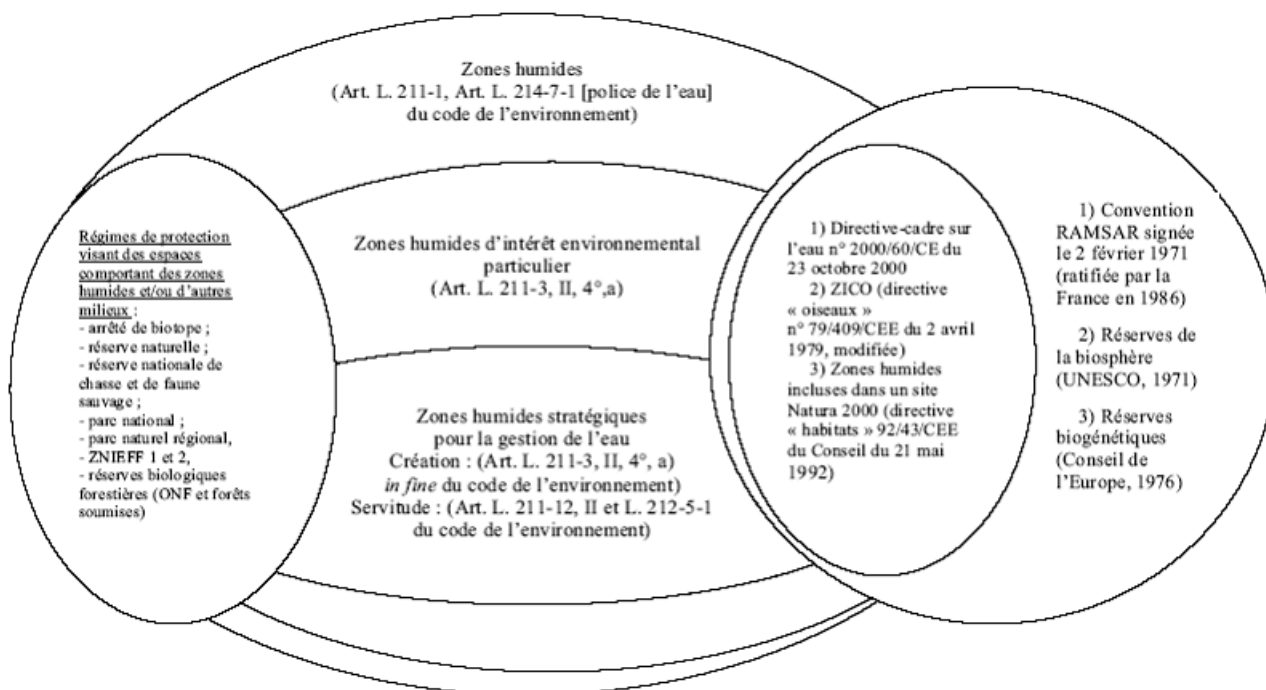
Zones humides
(Art. L. 211-1, Art. L. 214-7-1 [police de l'eau] du code de l'environnement)

Régimes de protection visant des espaces comportant des zones humides et/ou d'autres milieux :
- arrêté de biotope ;
- réserve naturelle ;
- réserve nationale de chasse et de faune sauvage ;
- parc national ;
- parc naturel régional,
- ZNIEFF 1 et 2,
- réserves biologiques forestières (ONF et forêts soumises)

Zones humides d'intérêt environnemental particulier
(Art. L. 211-3, II, 4°,a)

Zones humides stratégiques pour la gestion de l'eau
Création : (Art. L. 211-3, II, 4°, a) *in fine* du code de l'environnement)
Servitude : (Art. L. 211-12, II et L. 212-5-1 du code de l'environnement)

1) Directive-cadre sur l'eau n° 2000/60/CE du 23 octobre 2000
2) ZICO (directive « oiseaux » n° 79/409/CEE du 2 avril 1979, modifiée)
3) Zones humides incluses dans un site Natura 2000 (directive « habitats » 92/43/CEE du Conseil du 21 mai 1992)

1) Convention RAMSAR signée le 2 février 1971 (ratifiée par la France en 1986)
2) Réserves de la biosphère (UNESCO, 1971)
3) Réserves biogénétiques (Conseil de l'Europe, 1976)